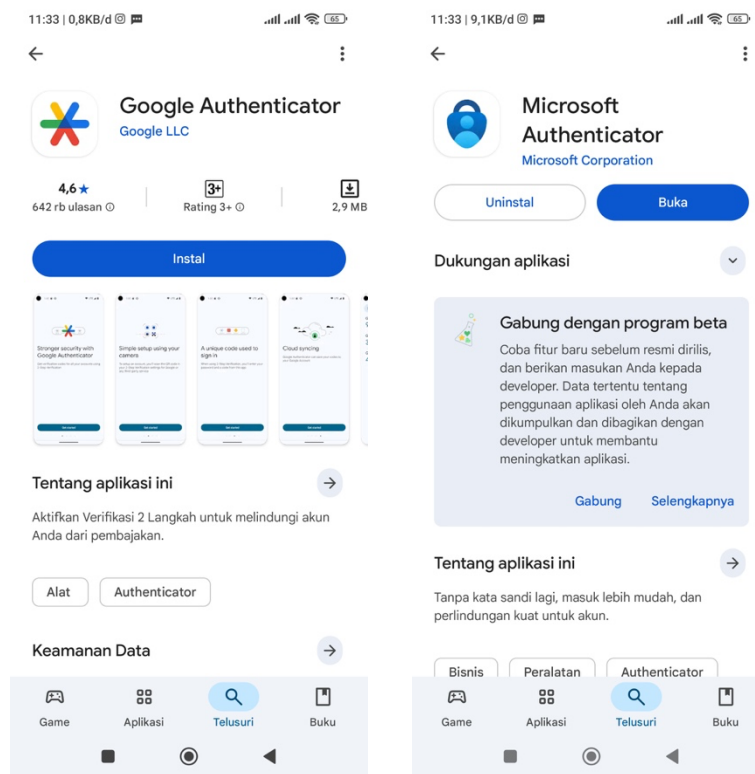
11:33 | 0,8KB/d
65

Google Authenticator
Google LLC

4,6 ★
642 rb ulasan ⓘ

3+
Rating 3+ ⓘ

2,9 MB

Instal

Stronger security with Google Authenticator

Simple setup using your camera

A unique code used to sign in

Cloud syncing

Tentang aplikasi ini

Aktifkan Verifikasi 2 Langkah untuk melindungi akun Anda dari pembajakan.

Alat
Authenticator

Keamanan Data

Game
Aplikasi
Telusuri
Buku

11:33 | 9,1KB/d
65

Microsoft Authenticator
Microsoft Corporation

Uninstal
Buka

Dukungan aplikasi

Gabung dengan program beta

Coba fitur baru sebelum resmi dirilis, dan berikan masukan Anda kepada developer. Data tertentu tentang penggunaan aplikasi oleh Anda akan dikumpulkan dan dibagikan dengan developer untuk membantu meningkatkan aplikasi.

Gabung
Selengkapnya

Tentang aplikasi ini

Tanpa kata sandi lagi, masuk lebih mudah, dan perlindungan kuat untuk akun.

Bisnis
Peralatan
Authenticator

Game
Aplikasi
Telusuri
Buku